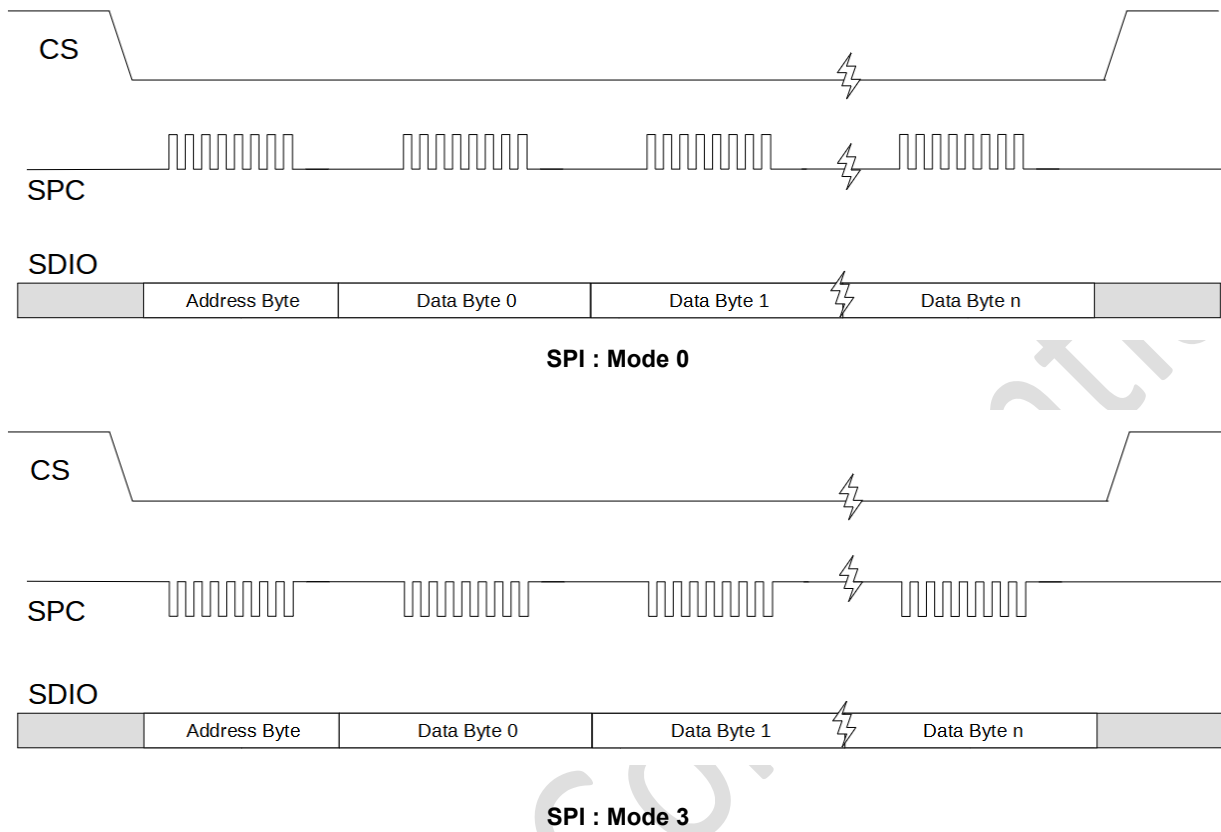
CS

SPC

SDIO

| | Address Byte | Data Byte 0 | Data Byte 1 | Data Byte n | |
|---|---|---|---|---|---|

SPI : Mode 0

CS

SPC

SDIO

| | Address Byte | Data Byte 0 | Data Byte 1 | Data Byte n | |
|---|---|---|---|---|---|

SPI : Mode 3